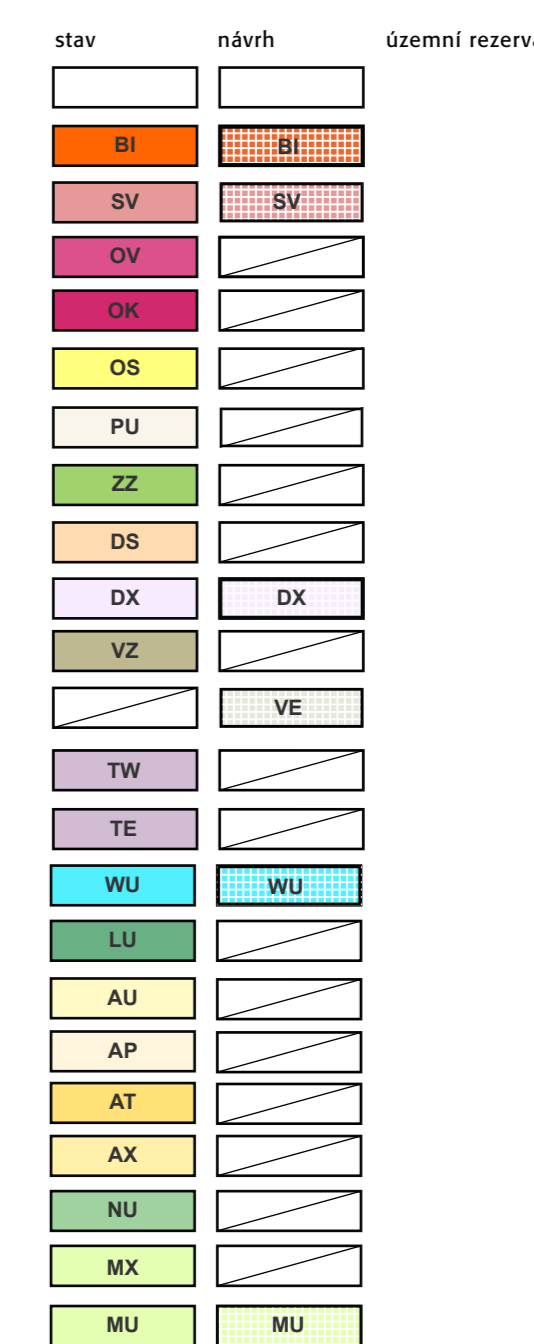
| stav | návrh | územní rezerva |
|---|---|---|
| | | |
| BI | BI | |
| SV | SV | |
| OV | | |
| OK | | |
| OS | | |
| PU | | |
| ZZ | | |
| DS | | |
| DX | DX | |
| VZ | | |
| | VE | |
| TW | | |
| TE | | |
| WU | WU | |
| LU | | |
| AU | | |
| AP | | |
| AT | | |
| AX | | |
| NU | | |
| MX | | |
| MU | MU | |